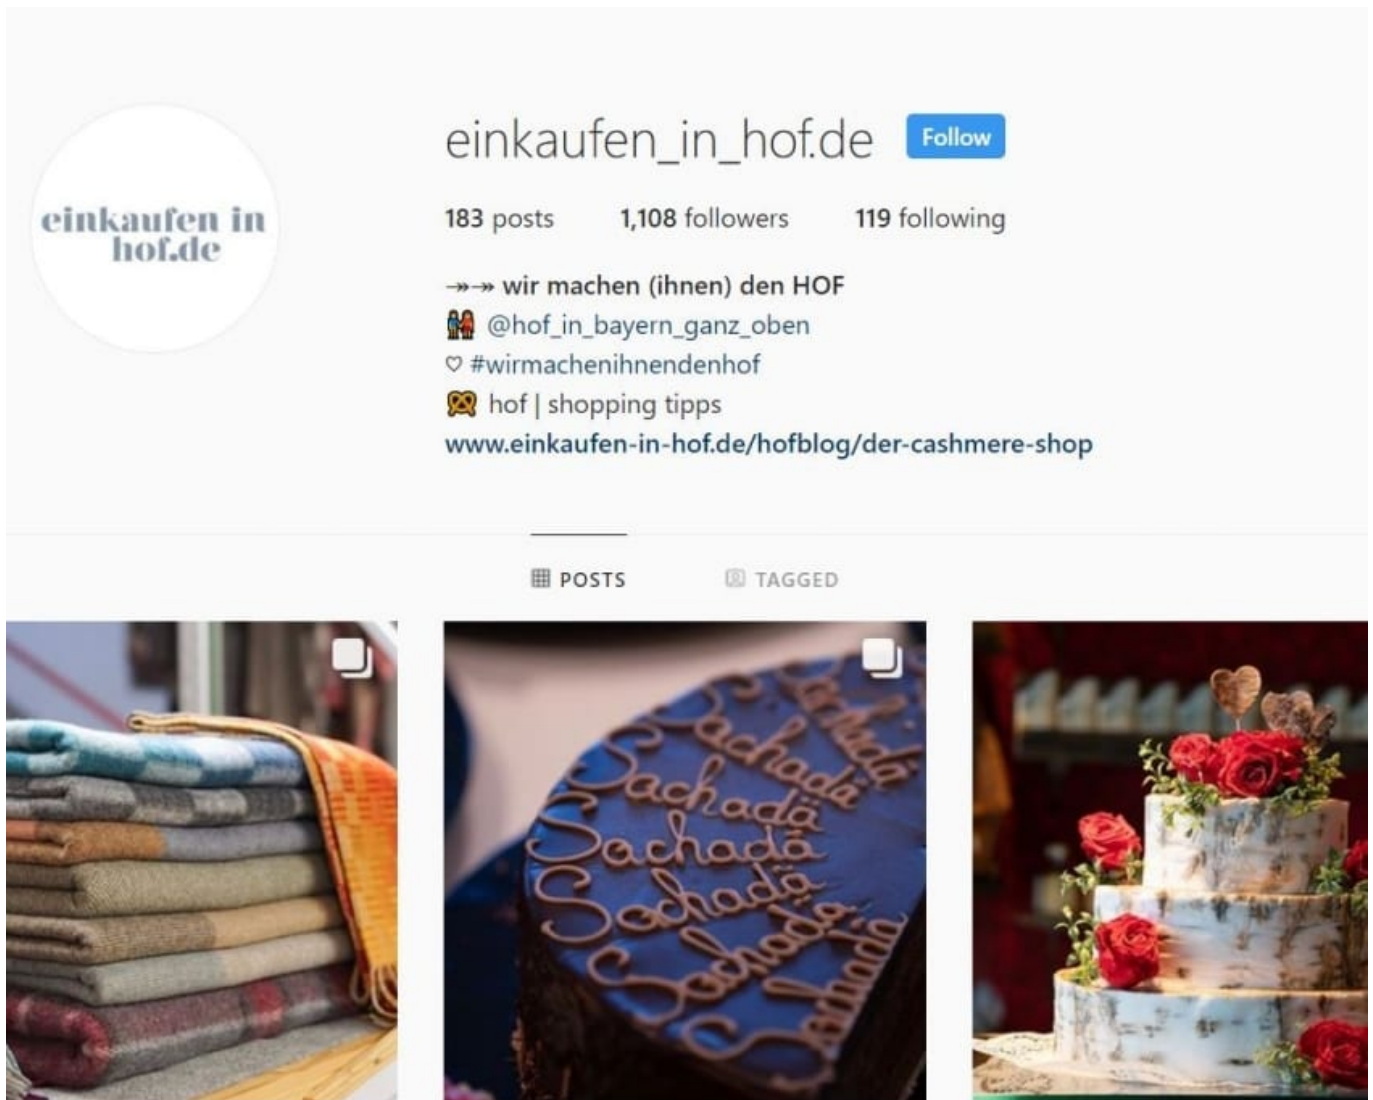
einkaufen in hof.de

einkaufen_in_hof.de Follow

183 posts 1,108 followers 119 following

↠↠ wir machen (ihnen) den HOF
👫 @hof_in_bayern_ganz_oben
♡ #wirmachenihnendenhof
🥨 hof | shopping tipps
www.einkaufen-in-hof.de/hofblog/der-cashmere-shop

POSTS TAGGED

Sachadä
Sachadä
Sachadä
Sachadä
Sachadä
Sachadä
Sachadä
Sachadä